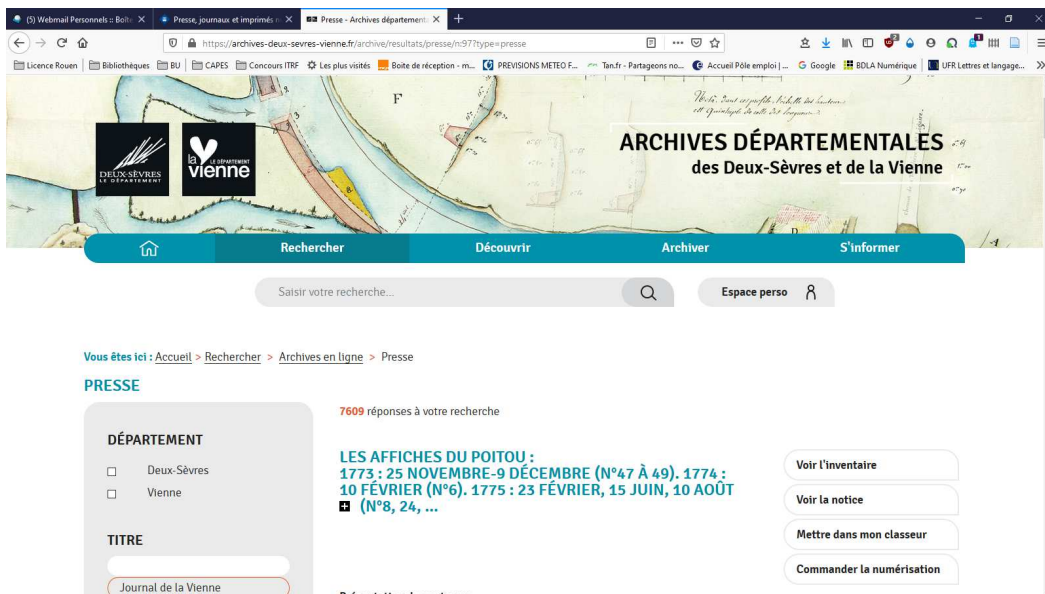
(5) Webmail Personnels :: Boît ×
Presse, journaux et imprimés ×
Presse - Archives départeme ×
+

https://archives-deux-sevres-vienne.fr/archive/resultats/presse/n:97?type=presse

Licence Rouen | Bibliothèques | BU | CAPES | Concours ITRF | Les plus visités | Boite de réception - m... | PREVISIONS METEO F... | Tan.fr - Partageons no... | Accueil Pôle emploi | ... | Google | BDLA Numérique | UFR Lettres et langage...

F

DEUX-SÈVRES LE DÉPARTEMENT

la vienne LE DÉPARTEMENT

ARCHIVES DÉPARTEMENTALES
des Deux-Sèvres et de la Vienne

Rechercher | Découvrir | Archiver | S'informer

Saisir votre recherche...

Espace perso

Vous êtes ici : Accueil > Rechercher > Archives en ligne > Presse

PRESSE

DÉPARTEMENT
Deux-Sèvres
Vienne

TITRE
Journal de la Vienne

7609 réponses à votre recherche

LES AFFICHES DU POITOU : 1773 : 25 NOVEMBRE-9 DÉCEMBRE (N°47 À 49). 1774 : 10 FÉVRIER (N°6). 1775 : 23 FÉVRIER, 15 JUIN, 10 AOÛT (N°8, 24, ...

Voir l'inventaire
Voir la notice
Mettre dans mon classeur
Commander la numérisation